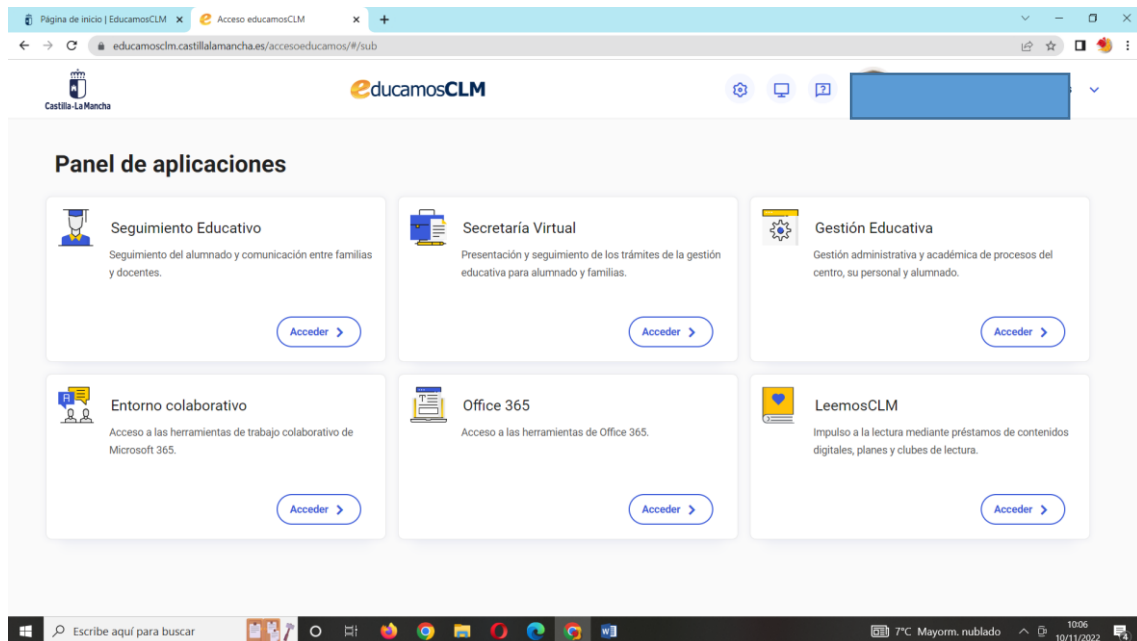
Página de inicio | EducamosCLM ×
Acceso educamosCLM ×
+

educamosclm.castillalamancha.es/accesoeducamos/#/sub

Castilla-La Mancha

educamosCLM

Panel de aplicaciones

Seguimiento Educativo
Seguimiento del alumnado y comunicación entre familias y docentes.
Acceder >

Secretaría Virtual
Presentación y seguimiento de los trámites de la gestión educativa para alumnado y familias.
Acceder >

Gestión Educativa
Gestión administrativa y académica de procesos del centro, su personal y alumnado.
Acceder >

Entorno colaborativo
Acceso a las herramientas de trabajo colaborativo de Microsoft 365.
Acceder >

Office 365
Acceso a las herramientas de Office 365.
Acceder >

LeemosCLM
Impulso a la lectura mediante préstamos de contenidos digitales, planes y clubes de lectura.
Acceder >

Escribe aquí para buscar

7°C Mayorm. nublado
10:06
10/11/2022